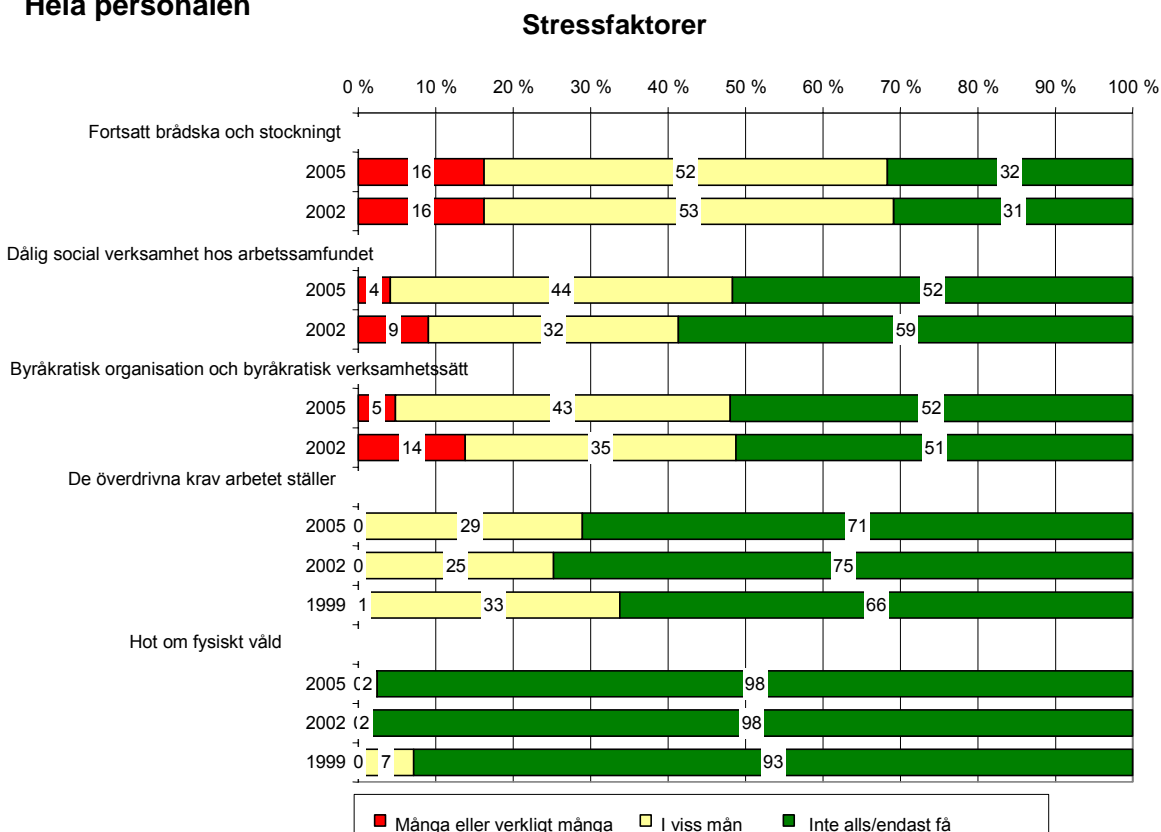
Hela personalen

Stressfaktorer

0 % 10 % 20 % 30 % 40 % 50 % 60 % 70 % 80 % 90 % 100 %

Fortsatt brådska och stockningt

2005 16 52 32

2002 16 53 31

Dålig social verksamhet hos arbetssamfundet

2005 4 44 52

2002 9 32 59

Byråkratisk organisation och byråkratisk verksamhetssätt

2005 5 43 52

2002 14 35 51

De överdrivna krav arbetet ställer

2005 0 29 71

2002 0 25 75

1999 1 33 66

Hot om fysiskt våld

2005 (2 98

2002 (2 98

1999 0 7 93

Många eller verkligt många I viss mån Inte alls/endast få